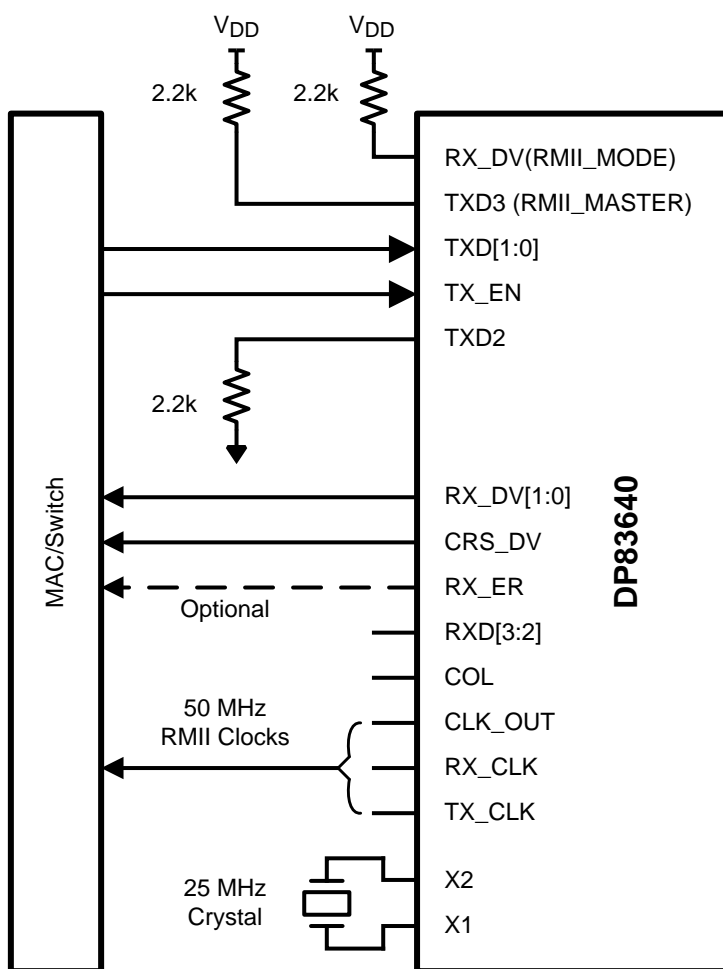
$V_{DD}$
$V_{DD}$
2.2k
2.2k
RX_DV(RMII_MODE)
TXD3 (RMII_MASTER)
TXD[1:0]
TX_EN
TXD2
2.2k
MAC/Switch
RX_DV[1:0]
CRS_DV
RX_ER
Optional
RXD[3:2]
COL
50 MHz
RMII Clocks
CLK_OUT
RX_CLK
TX_CLK
25 MHz
Crystal
X2
X1
DP83640